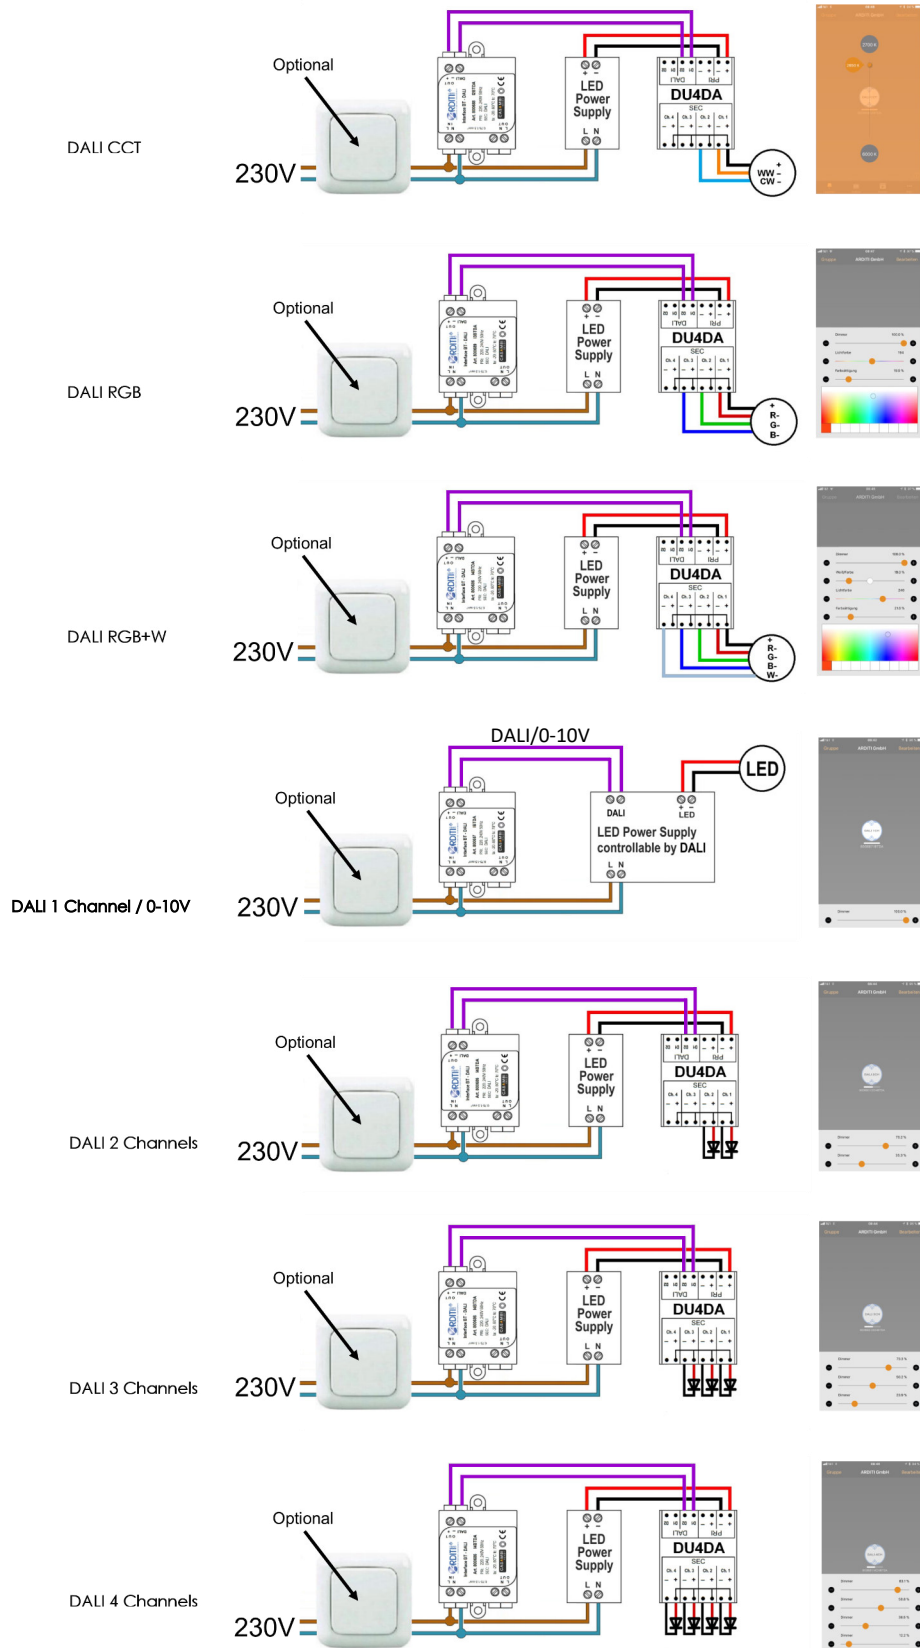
Optional

DALI CCT

230V

LED Power Supply

L N

DALI PRI

DU4DA

SEC

Ch.4 Ch.3 Ch.2 Ch.1

WW - CW -

Optional

DALI RGB

230V

LED Power Supply

L N

DALI PRI

DU4DA

SEC

Ch.4 Ch.3 Ch.2 Ch.1

R- G- B-

Optional

DALI RGB+W

230V

LED Power Supply

L N

DALI PRI

DU4DA

SEC

Ch.4 Ch.3 Ch.2 Ch.1

R- G- B- W-

DALI/0-10V

LED

Optional

DALI

LED

LED Power Supply controllable by DALI

L N

DALI 1 Channel / 0-10V

230V

Optional

DALI 2 Channels

230V

LED Power Supply

L N

DALI PRI

DU4DA

SEC

Ch.4 Ch.3 Ch.2 Ch.1

Optional

DALI 3 Channels

230V

LED Power Supply

L N

DALI PRI

DU4DA

SEC

Ch.4 Ch.3 Ch.2 Ch.1

Optional

DALI 4 Channels

230V

LED Power Supply

L N

DALI PRI

DU4DA

SEC

Ch.4 Ch.3 Ch.2 Ch.1